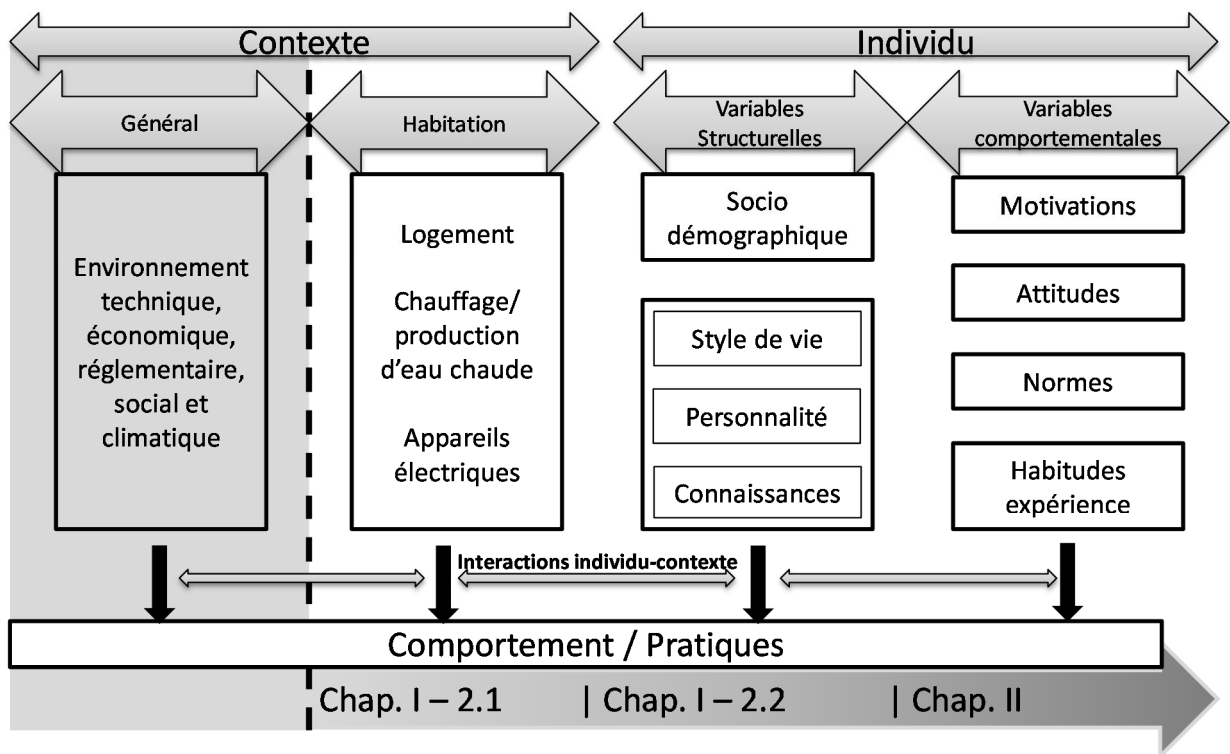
Contexte

Individu

Général

Habitation

Variables Structurelles

Variables comportementales

Environnement technique, économique, réglementaire, social et climatique

Logement

Chauffage/ production d'eau chaude

Appareils électriques

Socio démographique

Style de vie

Personnalité

Connaissances

Motivations

Attitudes

Normes

Habitudes expérience

Interactions individu-contexte

Comportement / Pratiques

Chap. I – 2.1 | Chap. I – 2.2 | Chap. II